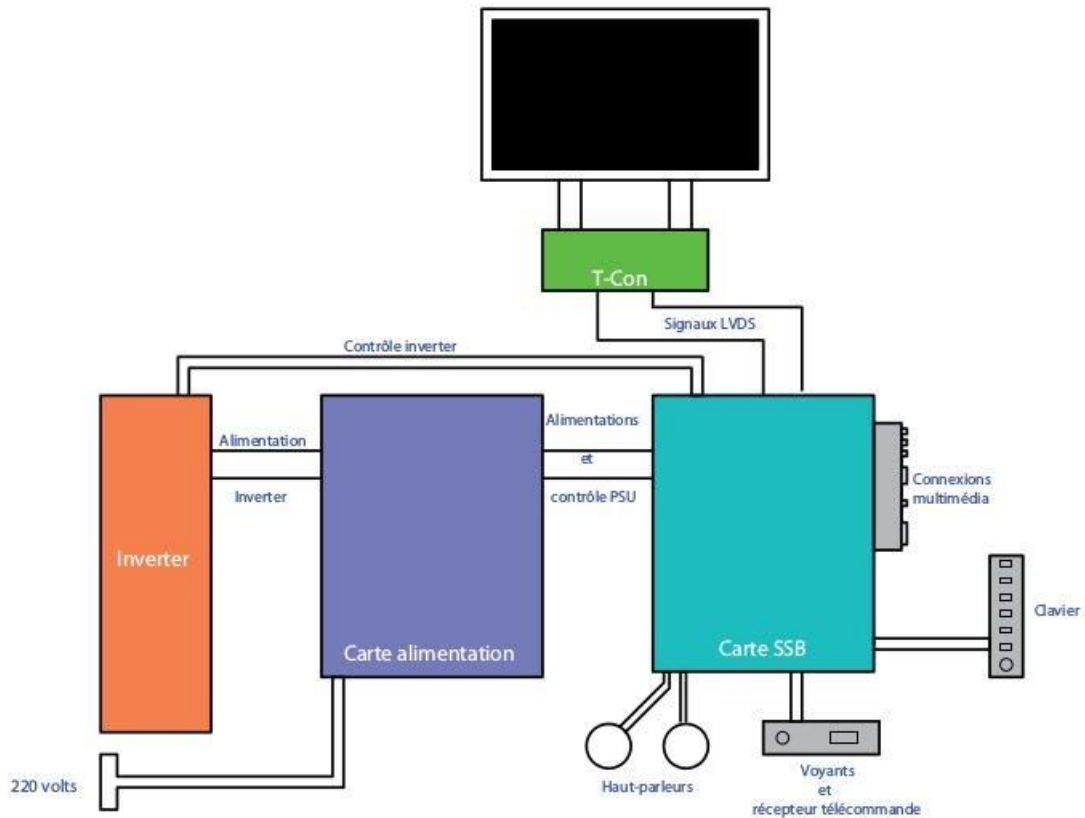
T-Con

Signaux LVDS

Contrôle inverter

Inverter

Alimentation

Inverter

Carte alimentation

Alimentations
et
contrôle PSU

Carte SSB

Connexions multimédia

Clavier

Haut-parleurs

Voyants
et
récepteur télécommande

220 volts